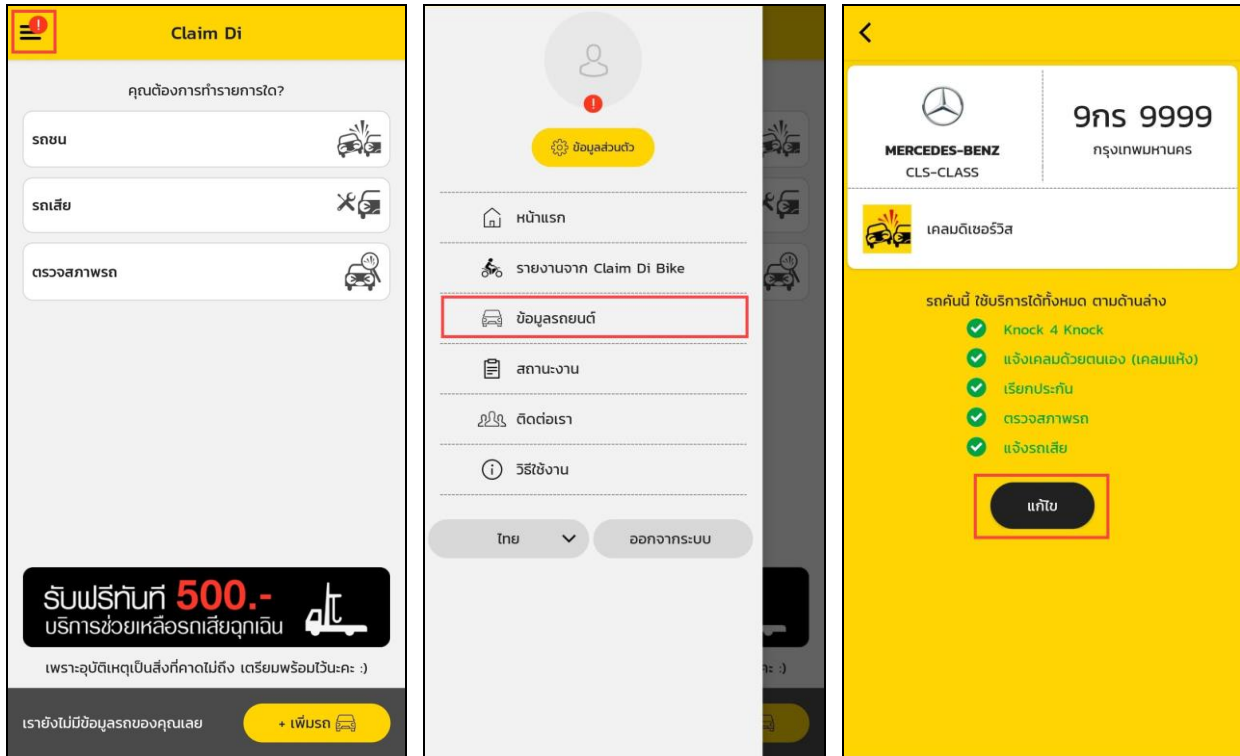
Claim Di

คุณต้องการทำรายการใด?

รถชน

รถเสีย

ตรวจสภาพรถ

รับฟรีทันที 500.-
บริการช่วยเหลือรถเสียฉุกเฉิน

เพราะอุบัติเหตุเป็นสิ่งที่คาดไม่ถึง เตรียมพร้อมไว้นะคะ :)

เรายังไม่มีข้อมูลรถของคุณเลย

+ เพิ่มรถ

ข้อมูลส่วนตัว

หน้าแรก

รายงานจาก Claim Di Bike

ข้อมูลรถยนต์

สถานะงาน

ติดต่อเรา

วิธีใช้งาน

ไทย

ออกจากระบบ

<

MERCEDES-BENZ
CLS-CLASS

9กร 9999
กรุงเทพมหานคร

เคลมดิเซอร์วิส

รถคันนี้ ใช้บริการได้ทั้งหมด ตามด้านล่าง

Knock 4 Knock

แจ้งเคลมด้วยตนเอง (เคลมแห้ง)

เรียกประกัน

ตรวจสภาพรถ

แจ้งรถเสีย

แก้ไข